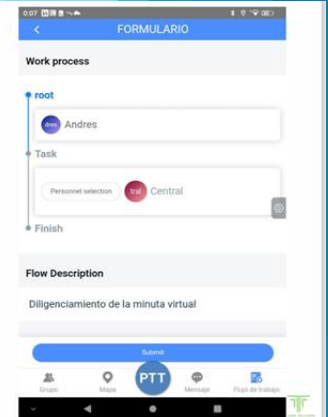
0:07
<
FORMULARIO

Work process

root

dres Andres

Task

Personnel selection tral Central

Finish

Flow Description

Diligenciamiento de la minuta virtual

Submit

Grupo Mapa PTT Mensaje Flujo de trabajo